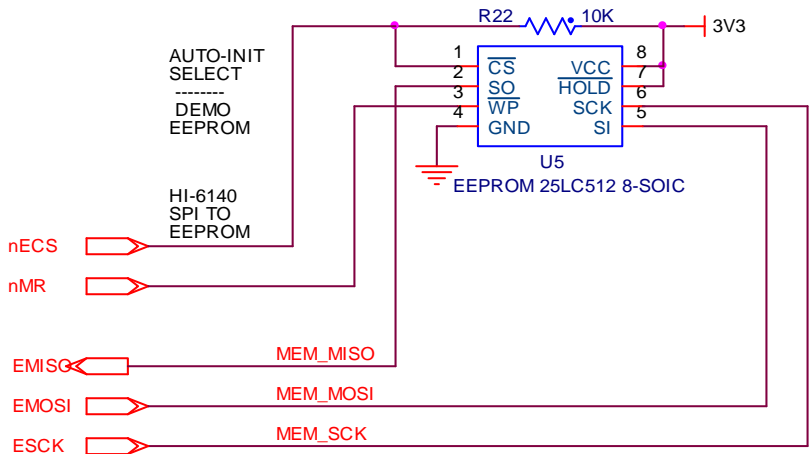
R22 10K
3V3

AUTO-INIT
SELECT
--------
DEMO
EEPROM

1 $\overline{CS}$
2 SO
3 $\overline{WP}$
4 GND

8 VCC
7 $\overline{HOLD}$
6 SCK
5 SI

U5
EEPROM 25LC512 8-SOIC

HI-6140
SPI TO
EEPROM

nECS
nMR
EMISO
EMOSI
ESCK

MEM_MISO
MEM_MOSI
MEM_SCK